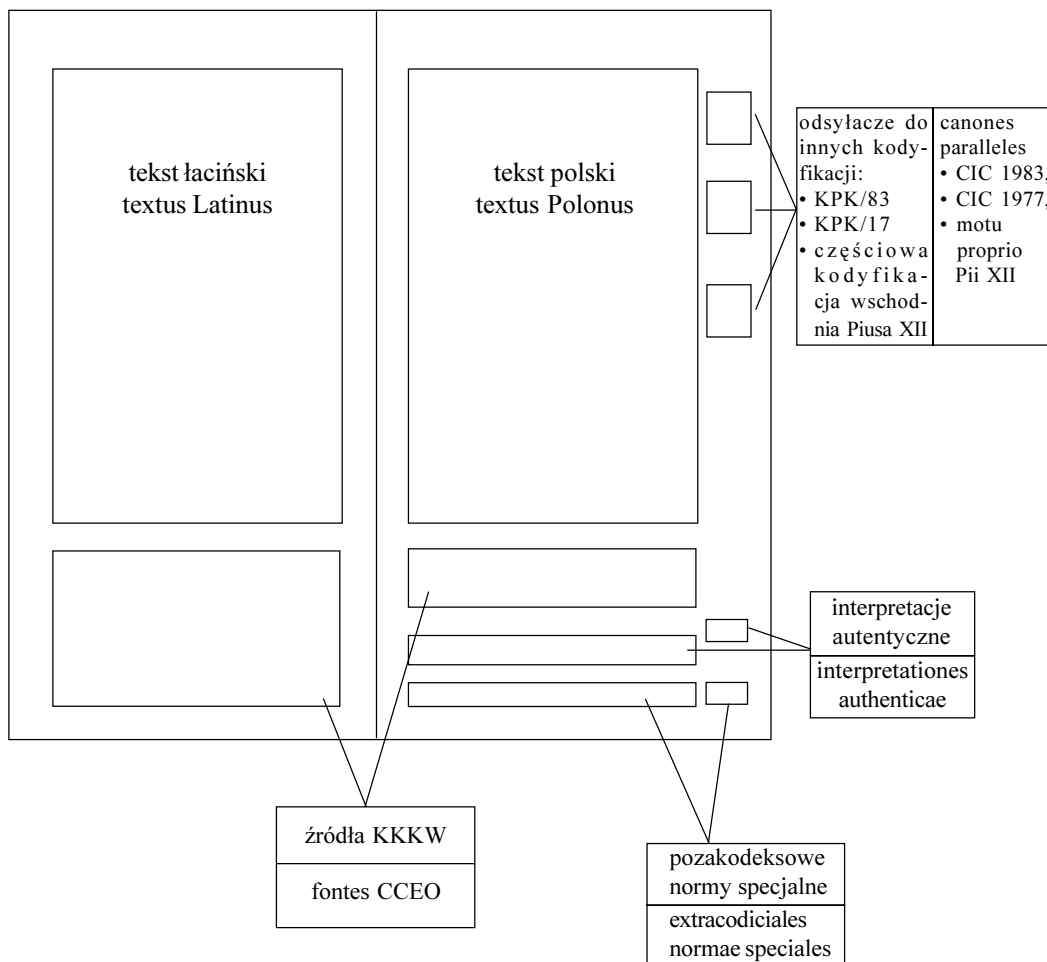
tekst łaciński
textus Latinus

tekst polski
textus Polonus

| odsyłacze do innych kodyfikacji:<br>• KPK/83<br>• KPK/17<br>• częściowa kodyfikacja wschodnia Piusa XII | canones paralleles<br>• CIC 1983,<br>• CIC 1977,<br>• motu proprio Pii XII |
|---|---|

interpretacje autentyczne
interpretationes authenticae

źródła KKKW
fontes CCEO

pozakodeksowe normy specjalne
extracodiciales normae speciales